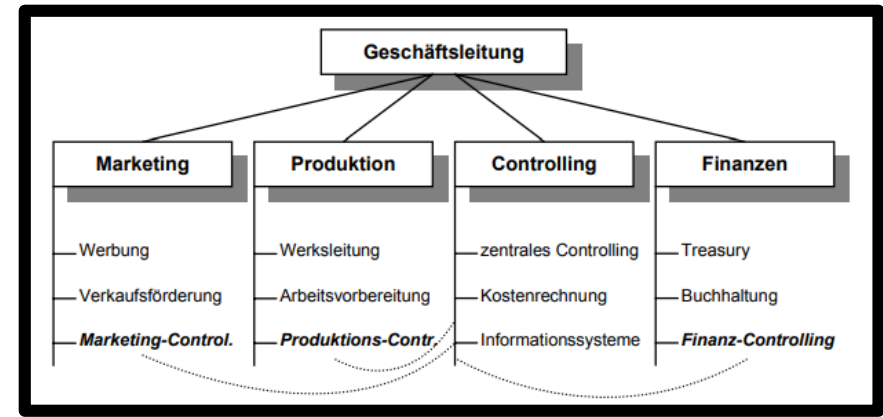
Geschäftsleitung

Marketing

Werbung

Verkaufsförderung

Marketing-Control.

Produktion

Werksleitung

Arbeitsvorbereitung

Produktions-Contr.

Controlling

zentrales Controlling

Kostenrechnung

Informationssysteme

Finanzen

Treasury

Buchhaltung

Finanz-Controlling